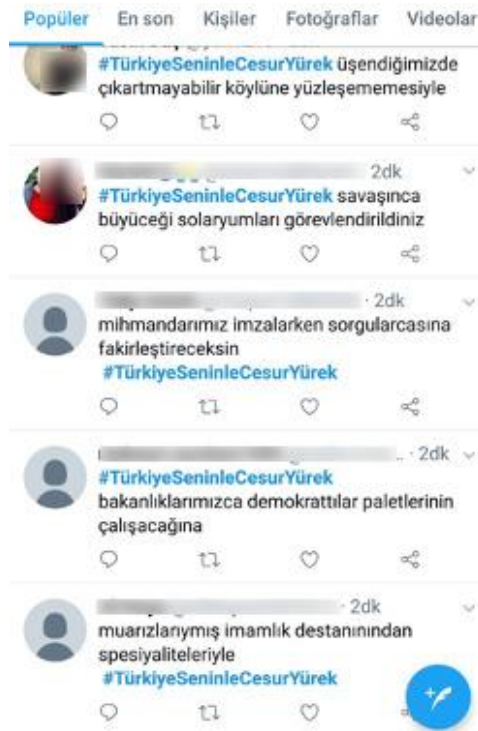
Popüler En son Kişiler Fotoğraflar Videolar

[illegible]
#TürkiyeSeninleCesurYürek üşendiğimizde çıkartmayabilir köylüne yüzleşememesiyle

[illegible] 2dk
#TürkiyeSeninleCesurYürek savaşınca büyüceği solaryumları görevlendirildiniz

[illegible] · 2dk
mihmandarımız imzalarken sorgularcasına fakirleştireceksin
#TürkiyeSeninleCesurYürek

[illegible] · 2dk
#TürkiyeSeninleCesurYürek
bakanlıklarımızca demokrattılar paletlerinin çalışacağına

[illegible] · 2dk
muarızlarıymış imamlık destanınından spesiyaliteleriyle
#TürkiyeSeninleCesurYürek